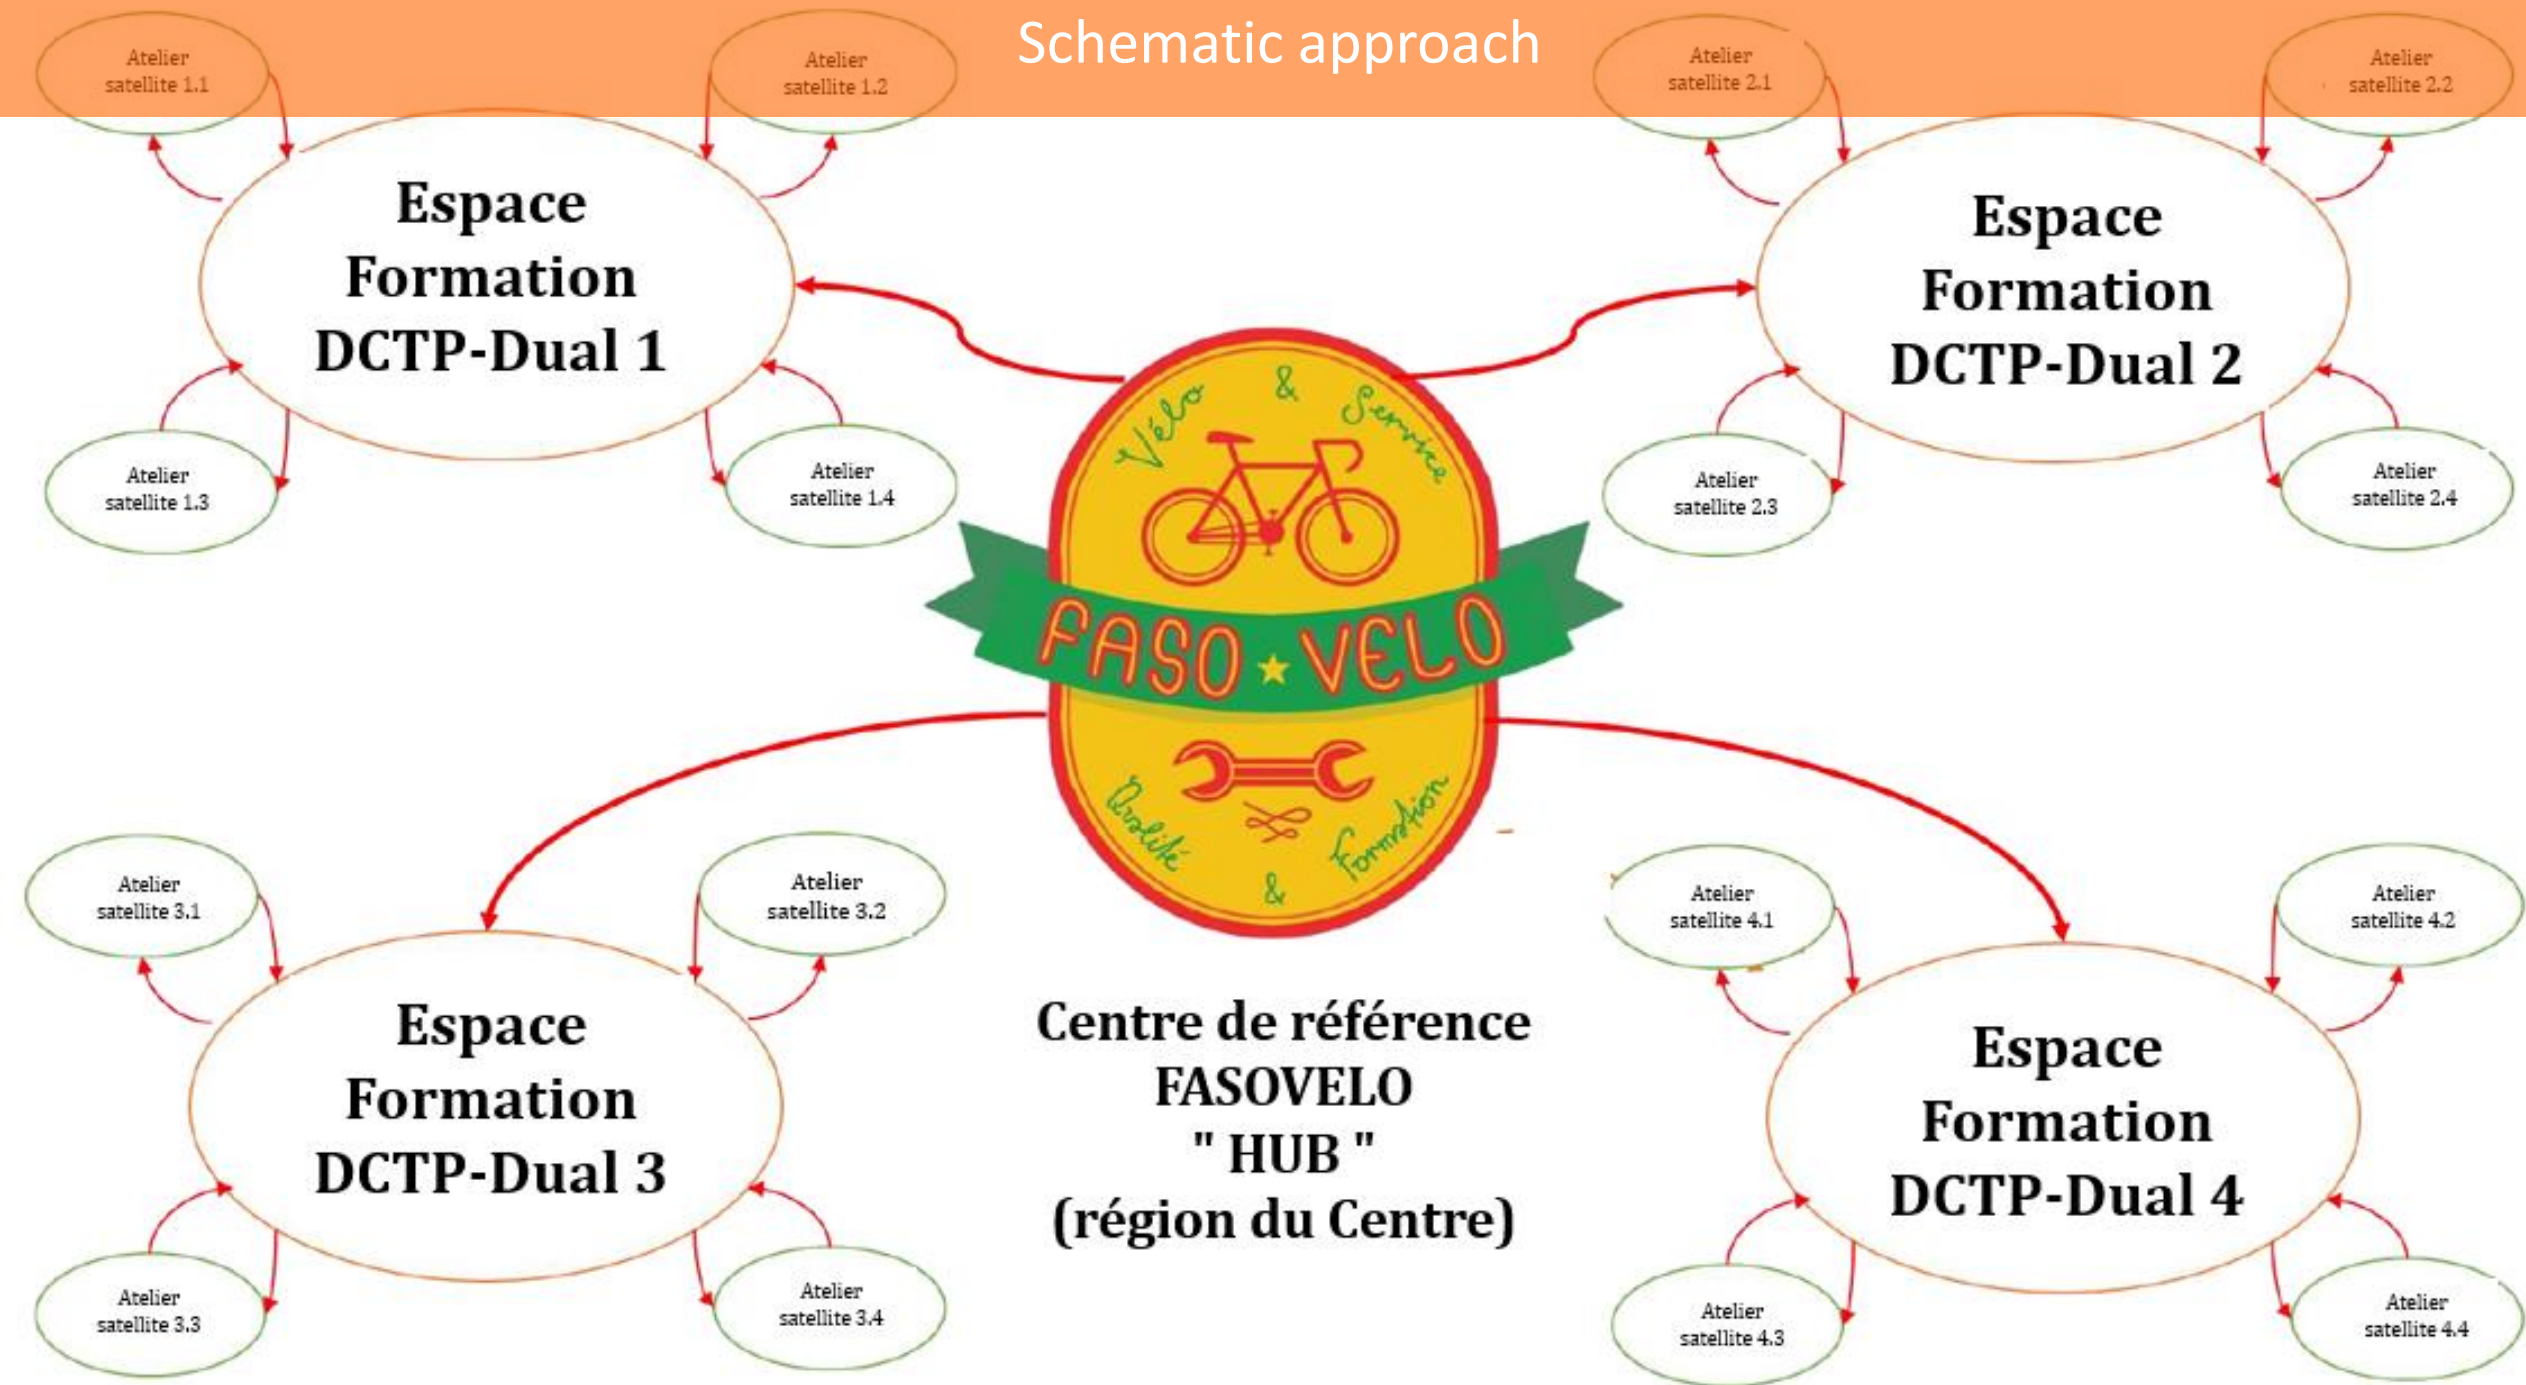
Schematic approach

Atelier satellite 1.1

Atelier satellite 1.2

Atelier satellite 2.1

Atelier satellite 2.2

Espace Formation DCTP-Dual 1

Espace Formation DCTP-Dual 2

Atelier satellite 1.3

Atelier satellite 1.4

Atelier satellite 2.3

Atelier satellite 2.4

Vélo & Service

FASO ★ VELO

Qualité & Formation

Atelier satellite 3.1

Atelier satellite 3.2

Atelier satellite 4.1

Atelier satellite 4.2

Espace Formation DCTP-Dual 3

Centre de référence FASOVELO " HUB " (région du Centre)

Espace Formation DCTP-Dual 4

Atelier satellite 3.3

Atelier satellite 3.4

Atelier satellite 4.3

Atelier satellite 4.4